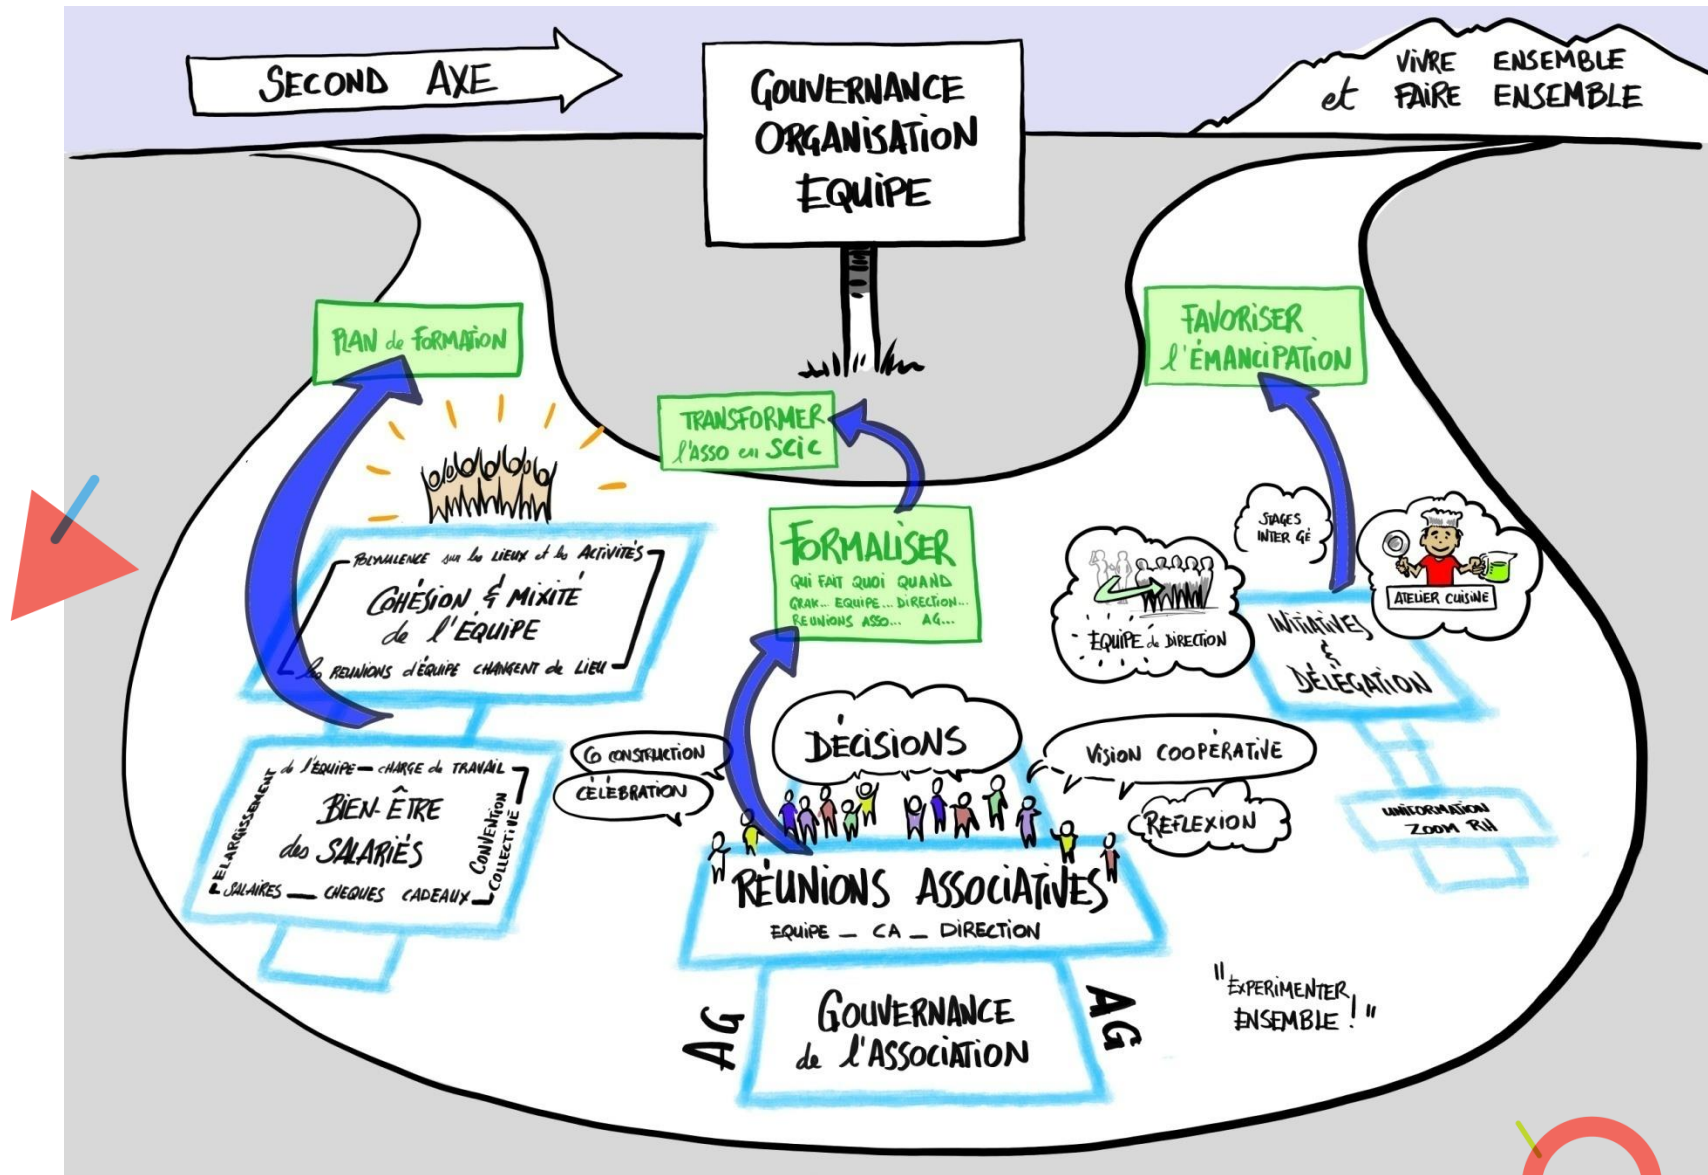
SECOND AXE

GOUVERNANCE
ORGANISATION
EQUIPE

VIVRE ENSEMBLE
et FAIRE ENSEMBLE

PLAN de FORMATION

TRANSFORMER l'asso en SCIC

FAVORISER l'ÉMANCIPATION

POLYVALENCE sur les LIEUX et les ACTIVITÉS
COHÉSION & MIXITE de l'EQUIPE
les REUNIONS d'EQUIPE CHANGENT de LIEU

FORMALISER
QUI FAIT QUOI QUAND
GRAK... EQUIPE... DIRECTION... REUNIONS ASSO... AG...

STAGES INTER GÉ

EQUIPE de DIRECTION

ATELIER CUISINE

INITIATIVES & DÉLÉGATION

de l'EQUIPE — CHARGE de TRAVAIL
ELARGISSEMENT
BIEN-ÊTRE des SALARIÉS
CONVENTION COLLECTIVE
SALAIRES — CHEQUES CADEAUX

CO CONSTRUCTION
CÉLÉBRATION

DÉCISIONS

VISION COOPERATIVE

REFLEXION

UNIFORMATION ZOOM RH

RÉUNIONS ASSOCIATIVES
EQUIPE — CA — DIRECTION

AG
GOUVERNANCE de l'ASSOCIATION
AG

"EXPERIMENTER ENSEMBLE!"